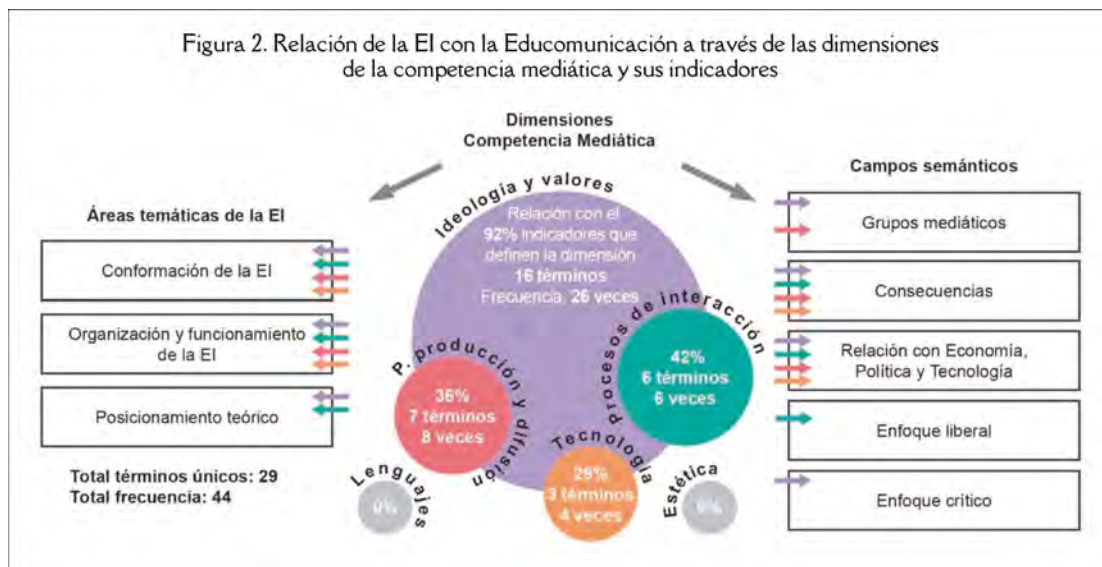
Figura 2. Relación de la EI con la Educomunicación a través de las dimensiones de la competencia mediática y sus indicadores

Dimensiones
Competencia Mediática

Áreas temáticas de la EI

Conformación de la EI

Organización y funcionamiento de la EI

Posicionamiento teórico

Total términos únicos: 29
Total frecuencia: 44

Ideología y valores
Relación con el 92% indicadores que definen la dimensión
16 términos
Frecuencia: 26 veces

Procesos de interacción
42%
6 términos
6 veces

P. producción y difusión
36%
7 términos
8 veces

Tecnología
29%
3 términos
4 veces

Lenguajes
0%

Estética
0%

Campos semánticos

Grupos mediáticos

Consecuencias

Relación con Economía, Política y Tecnología

Enfoque liberal

Enfoque crítico